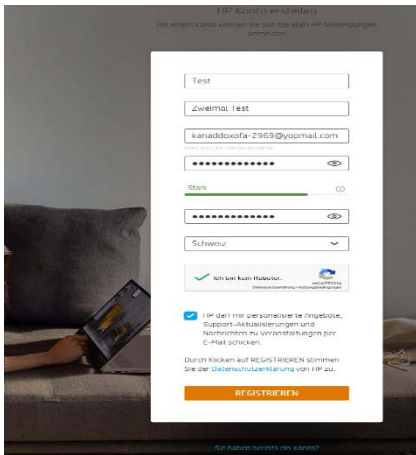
HP Konto erstellen

Mit einem Konto können Sie sich bei allen HP Anwendungen anmelden

Test

Zweimal Test

kanaddoxofa-2969@yopmail.com

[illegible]

••••••••••••••

Stark

••••••••••••••

Schweiz

Ich bin kein Roboter.

reCAPTCHA
Datenschutzerklärung - Nutzungsbedingungen

HP darf mir personalisierte Angebote, Support-Aktualisierungen und Nachrichten zu Veranstaltungen per E-Mail schicken.

Durch Klicken auf REGISTRIEREN stimmen Sie der Datenschutzerklärung von HP zu.

REGISTRIEREN

Sie haben bereits ein Konto?